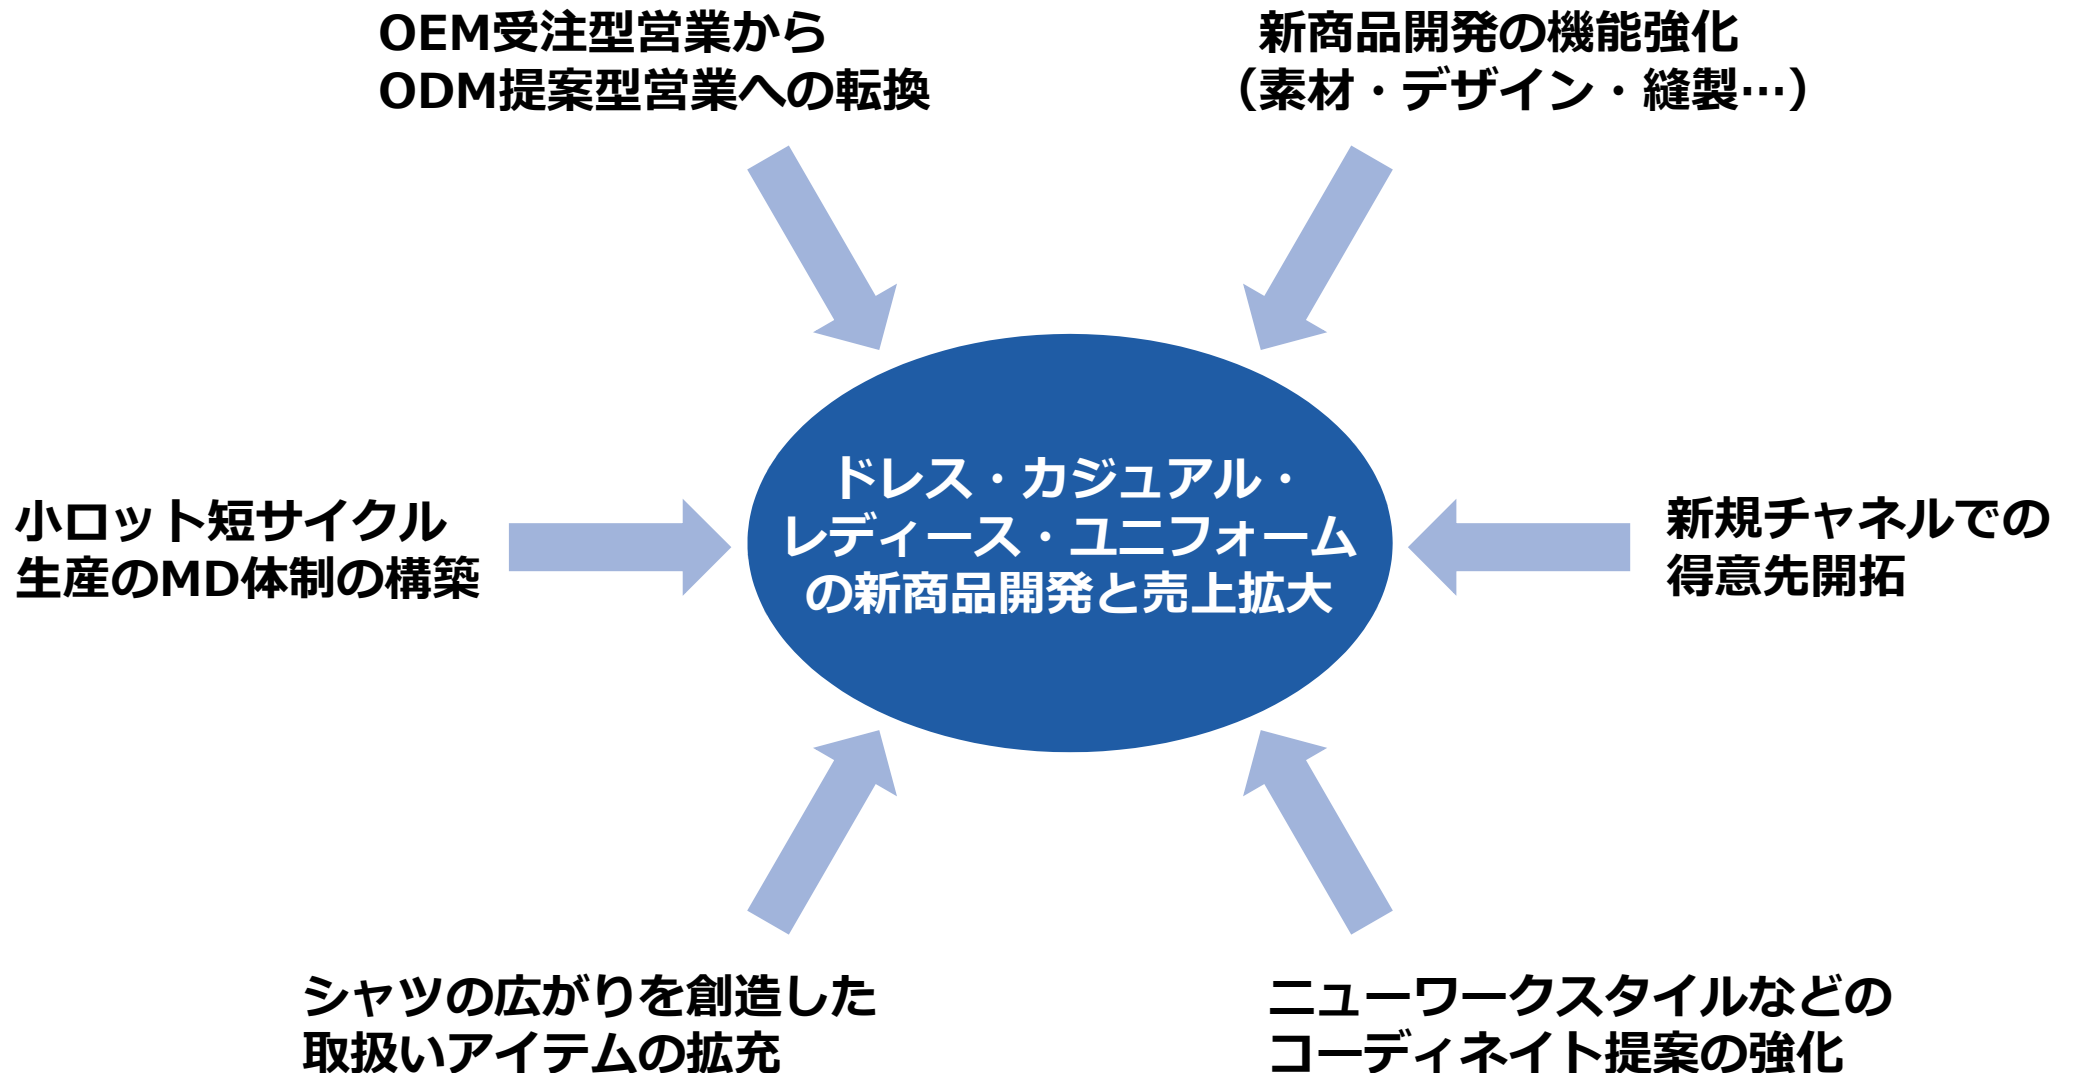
OEM受注型営業から
ODM提案型営業への転換

新商品開発の機能強化
（素材・デザイン・縫製…）

小ロット短サイクル
生産のMD体制の構築

ドレス・カジュアル・
レディース・ユニフォーム
の新商品開発と売上拡大

新規チャネルでの
得意先開拓

シャツの広がりを創造した
取扱いアイテムの拡充

ニューワークスタイルなどの
コーディネイト提案の強化